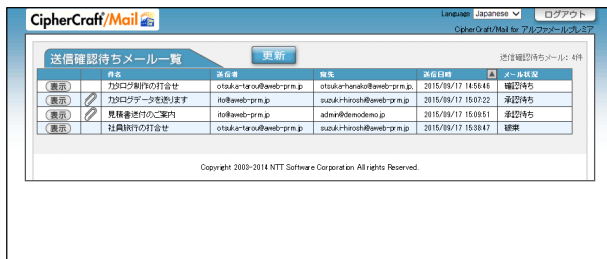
CipherCraft/Mail

Language Japanese ログアウト

CipherCraft/Mail for アルファメールプレミア

送信確認待ちメール一覧

更新

送信確認待ちメール: 4件

| | | 件名 | 送信者 | 宛先 | 送信日時 | メール状況 |
|---|---|---|---|---|---|---|
| 表示 | | カタログ制作の打合せ | otsuka-tarou@aweb-prm.jp | otsuka-hanako@aweb-prm.jp, | 2015/09/17 14:56:46 | 確認待ち |
| 表示 | | カタログデータを送ります | ito@aweb-prm.jp | suzuki-hiroshi@aweb-prm.jp | 2015/09/17 15:07:22 | 承認待ち |
| 表示 | | 見積書送付のご案内 | ito@aweb-prm.jp | admin@demodemo.jp | 2015/09/17 15:09:51 | 承認待ち |
| 表示 | | 社員旅行の打合せ | otsuka-tarou@aweb-prm.jp | suzuki-hiroshi@aweb-prm.jp | 2015/09/17 15:38:47 | 破棄 |

Copyright 2003-2014 NTT Software Corporation All rights Reserved.